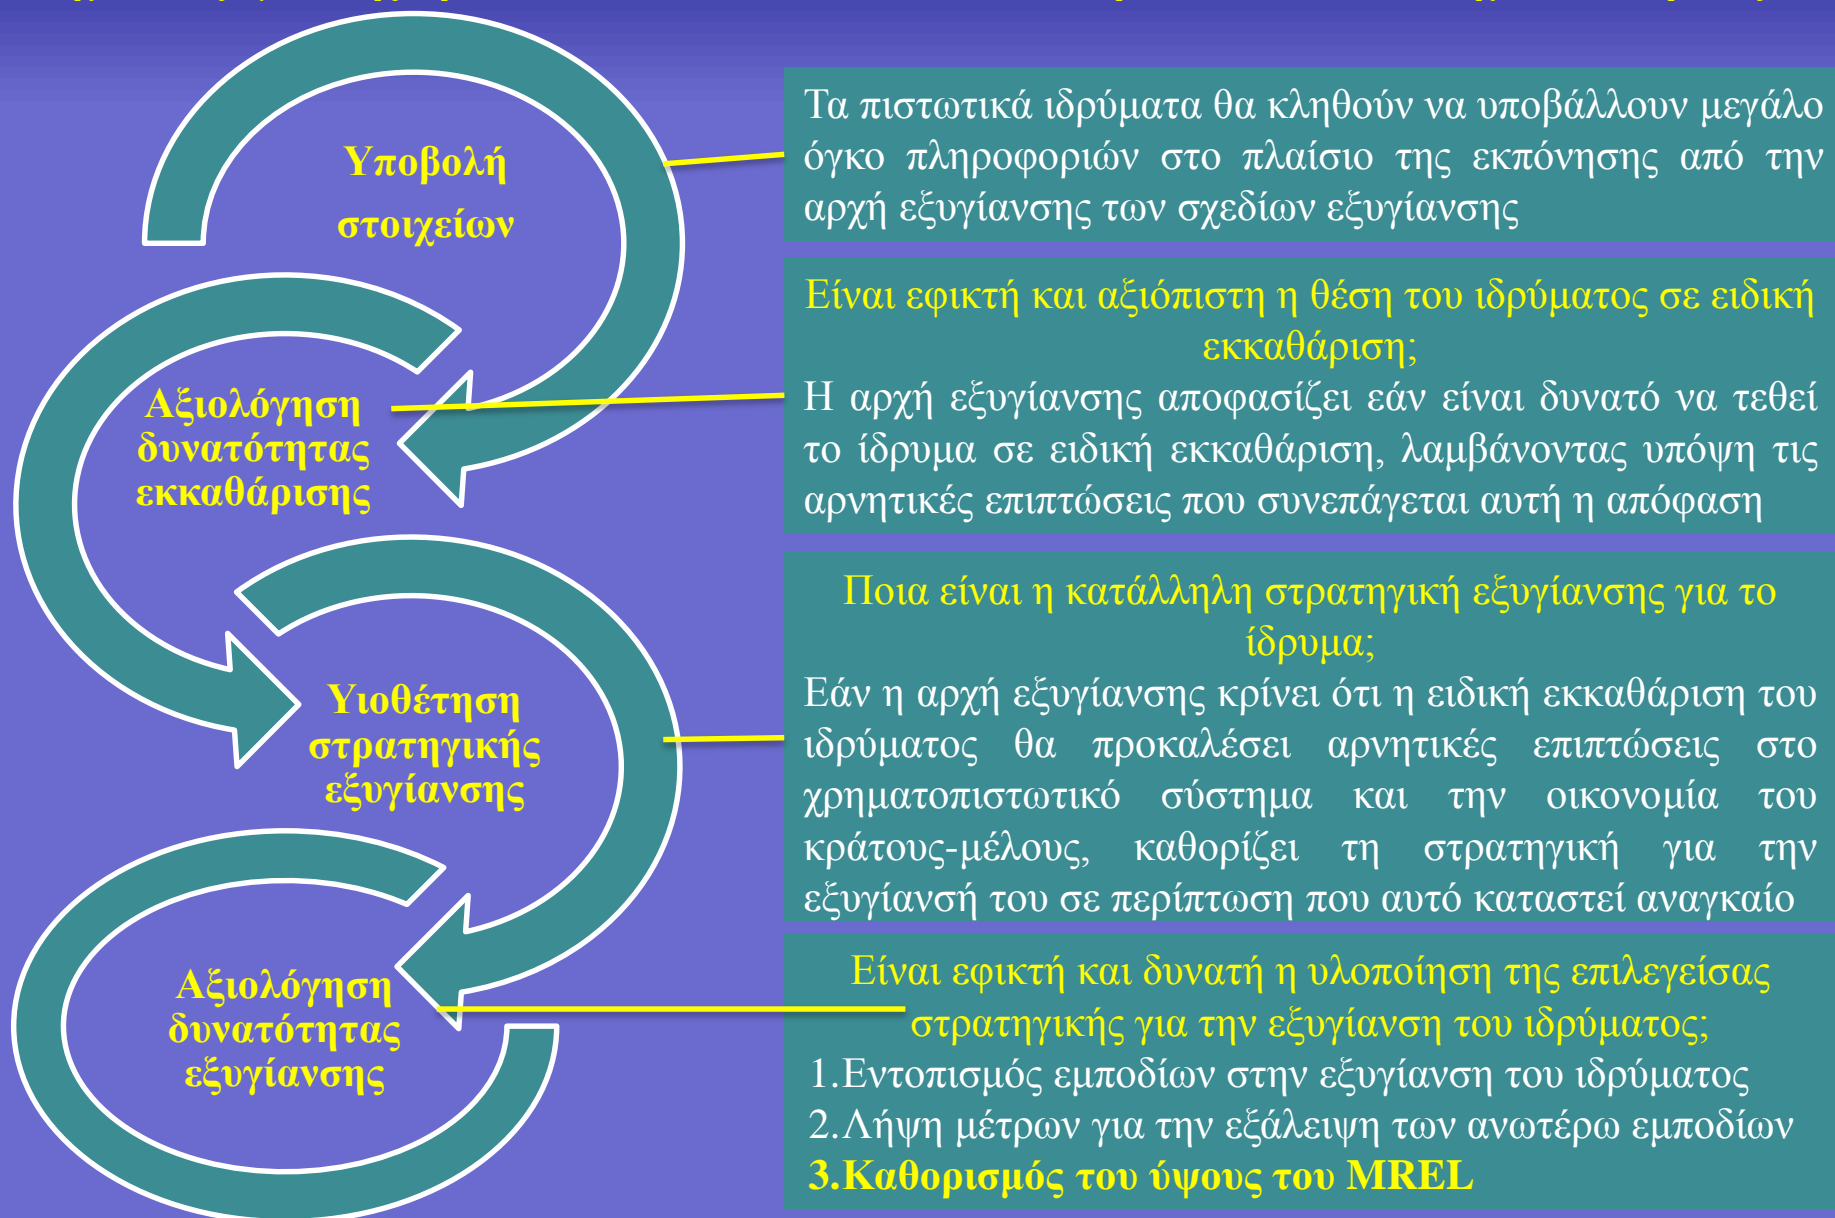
Υποβολή στοιχείων

Τα πιστωτικά ιδρύματα θα κληθούν να υποβάλλουν μεγάλο όγκο πληροφοριών στο πλαίσιο της εκπόνησης από την αρχή εξυγίανσης των σχεδίων εξυγίανσης

Αξιολόγηση δυνατότητας εκκαθάρισης

Είναι εφικτή και αξιόπιστη η θέση του ιδρύματος σε ειδική εκκαθάριση;

Η αρχή εξυγίανσης αποφασίζει εάν είναι δυνατό να τεθεί το ίδρυμα σε ειδική εκκαθάριση, λαμβάνοντας υπόψη τις αρνητικές επιπτώσεις που συνεπάγεται αυτή η απόφαση

Υιοθέτηση στρατηγικής εξυγίανσης

Ποια είναι η κατάλληλη στρατηγική εξυγίανσης για το ίδρυμα;

Εάν η αρχή εξυγίανσης κρίνει ότι η ειδική εκκαθάριση του ιδρύματος θα προκαλέσει αρνητικές επιπτώσεις στο χρηματοπιστωτικό σύστημα και την οικονομία του κράτους-μέλους, καθορίζει τη στρατηγική για την εξυγίανσή του σε περίπτωση που αυτό καταστεί αναγκαίο

Αξιολόγηση δυνατότητας εξυγίανσης

Είναι εφικτή και δυνατή η υλοποίηση της επιλεγείσας στρατηγικής για την εξυγίανση του ιδρύματος;

1.Εντοπισμός εμποδίων στην εξυγίανση του ιδρύματος
2.Λήψη μέτρων για την εξάλειψη των ανωτέρω εμποδίων
3.Καθορισμός του ύψους του MREL